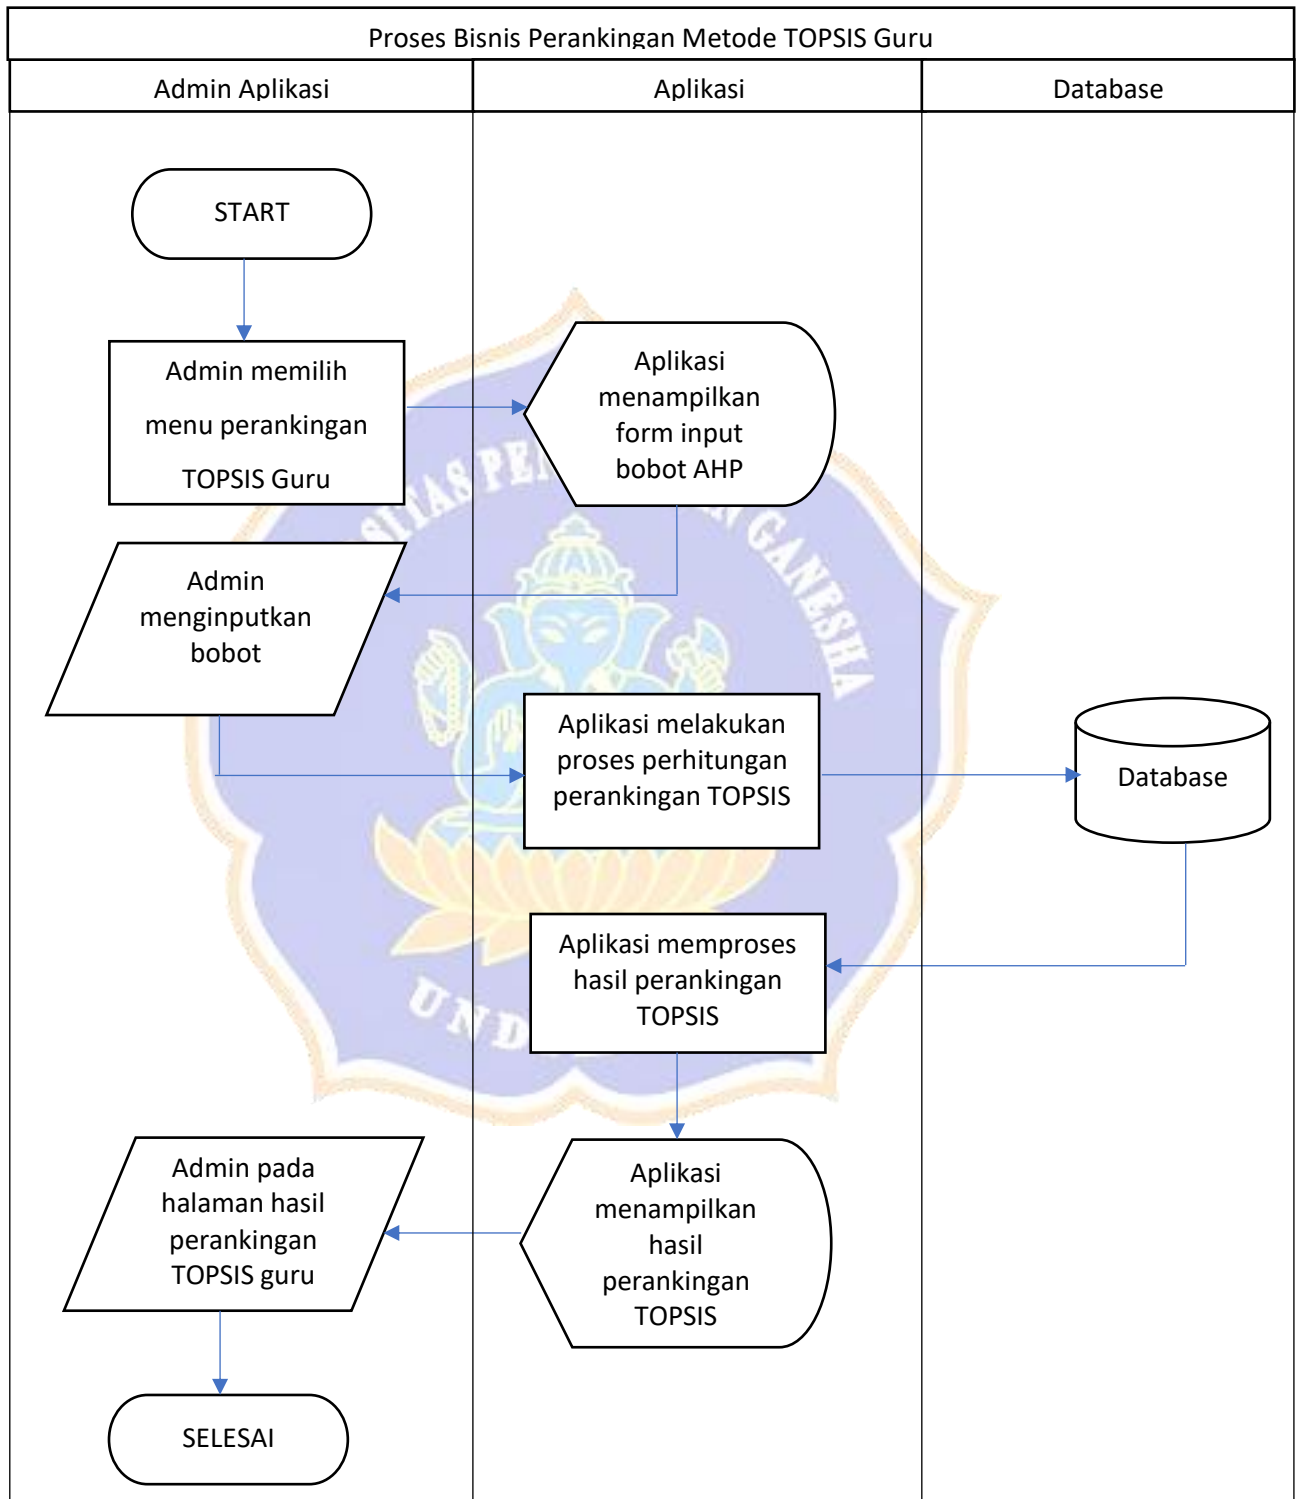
Proses Bisnis Perankingan Metode TOPSIS Guru

| Admin Aplikasi | Aplikasi | Database |
|---|---|---|

START

Admin memilih menu perankingan TOPSIS Guru

Aplikasi menampilkan form input bobot AHP

Admin menginputkan bobot

Aplikasi melakukan proses perhitungan perankingan TOPSIS

Database

Aplikasi memproses hasil perankingan TOPSIS

Aplikasi menampilkan hasil perankingan TOPSIS

Admin pada halaman hasil perankingan TOPSIS guru

SELESAI

SITAS PE GANESHA UND